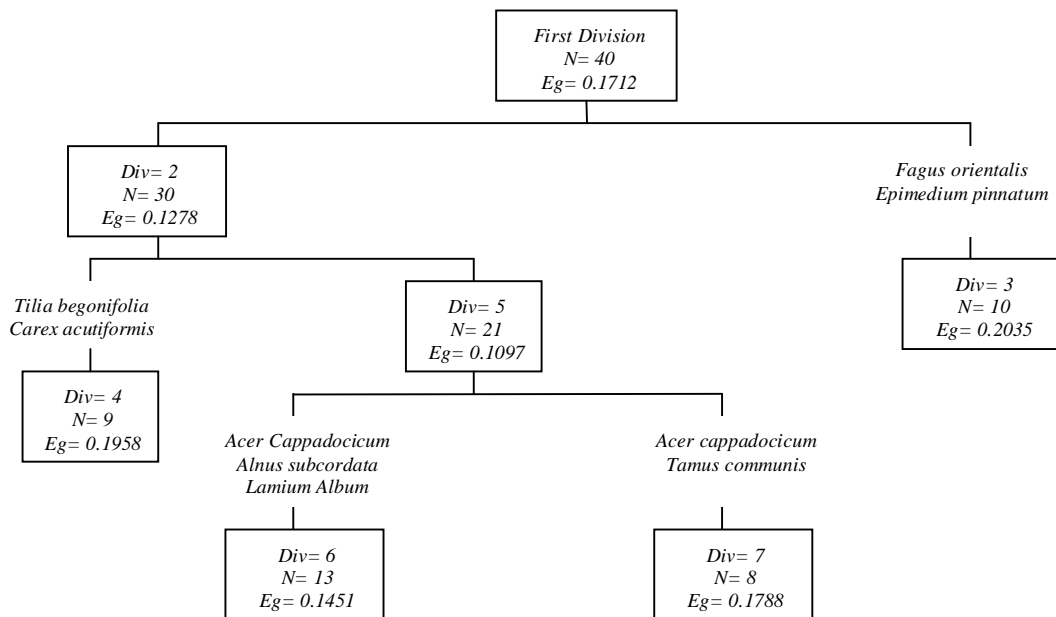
First Division
N= 40
Eg= 0.1712

Div= 2
N= 30
Eg= 0.1278

Fagus orientalis
Epimedium pinnatum

Div= 3
N= 10
Eg= 0.2035

Tilia begonifolia
Carex acutiformis

Div= 4
N= 9
Eg= 0.1958

Div= 5
N= 21
Eg= 0.1097

Acer Cappadocicum
Alnus subcordata
Lamium Album

Div= 6
N= 13
Eg= 0.1451

Acer cappadocicum
Tamus communis

Div= 7
N= 8
Eg= 0.1788